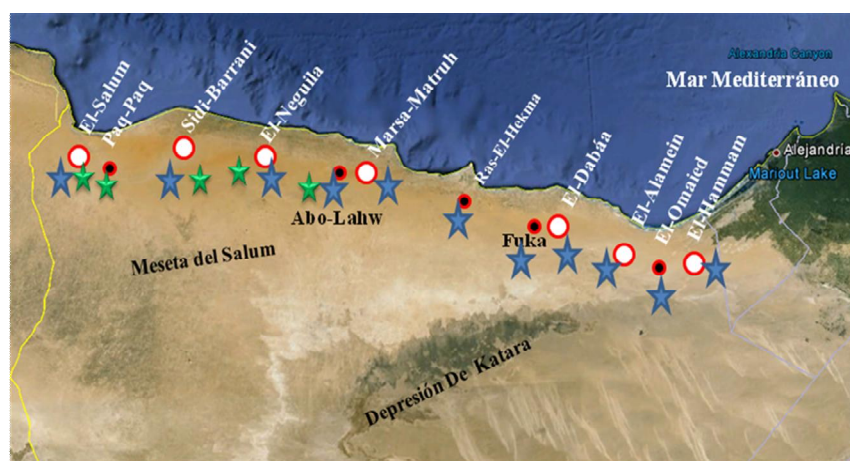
Alexandria Canyon
Mar Mediterráneo
Alejandria
Mariout Lake
El-Salum
Paq-Paq
Sidi-Barrani
El-Neguila
Marsa-Matruh
Ras-El-Hekma
El-Dabáa
El-Alamein
El-Omaied
El-Hammam
Abo-Lahw
Fuka
Meseta del Salum
Depresión De Katara